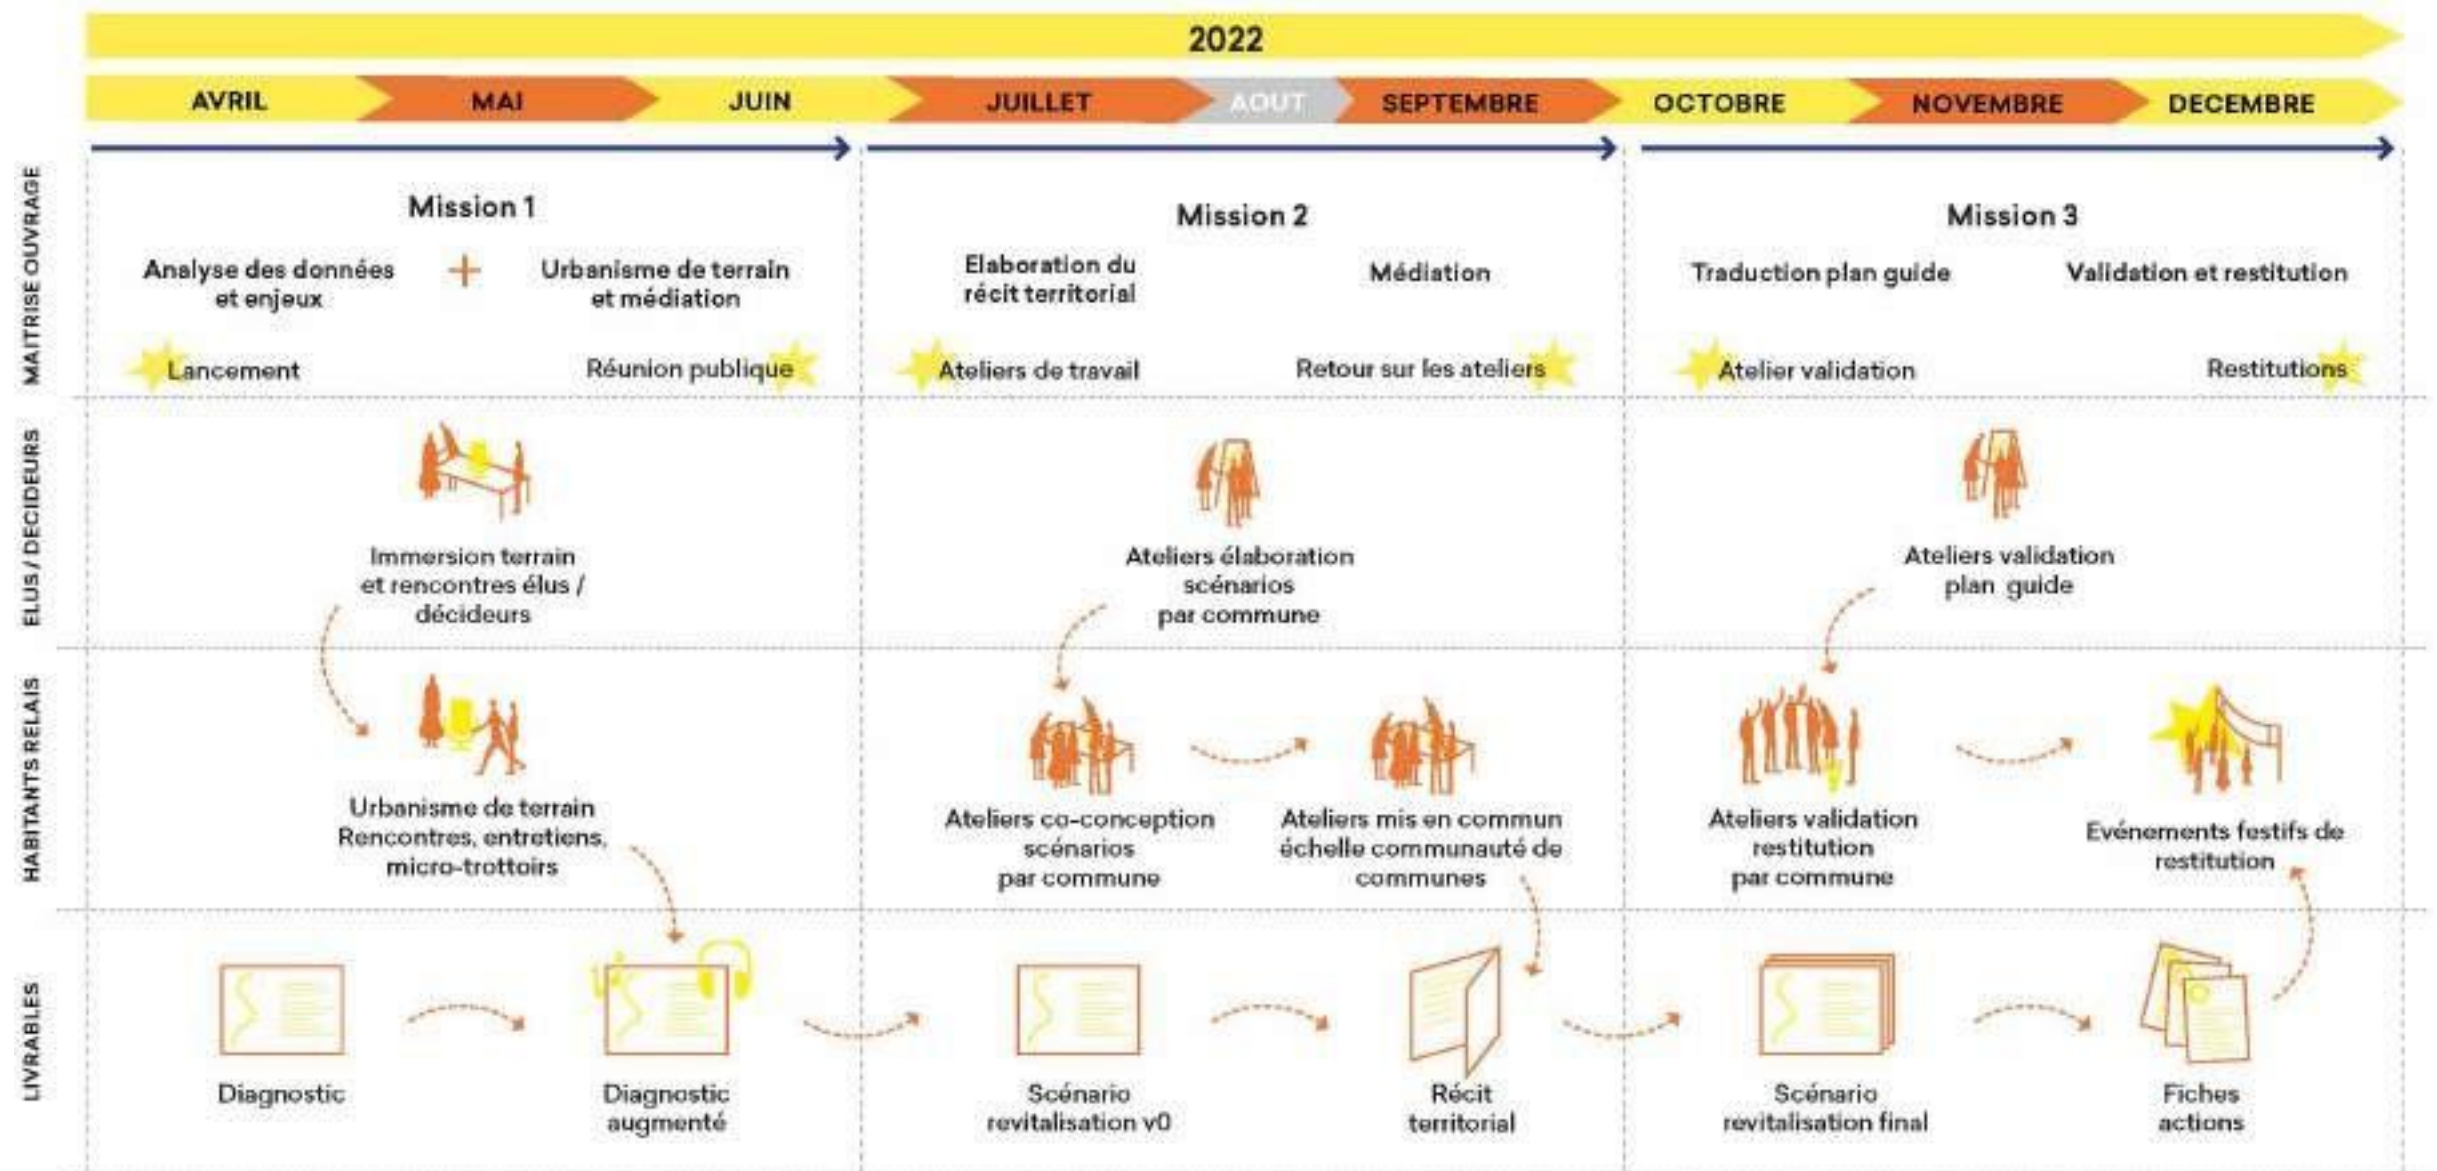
2022

AVRIL MAI JUIN JUILLET AOUT SEPTEMBRE OCTOBRE NOVEMBRE DECEMBRE

MAITRISE OUVRAGE

Mission 1

Analyse des données et enjeux + Urbanisme de terrain et médiation

Lancement

Réunion publique

Mission 2

Elaboration du récit territorial

Médiation

Ateliers de travail

Retour sur les ateliers

Mission 3

Traduction plan guide

Validation et restitution

Atelier validation

Restitutions

ELUS / DECIDEURS

Immersion terrain et rencontres élus / décideurs

Ateliers élaboration scénarios par commune

Ateliers validation plan guide

HABITANTS RELAIS

Urbanisme de terrain Rencontres, entretiens, micro-trottoirs

Ateliers co-conception scénarios par commune

Ateliers mis en commun échelle communauté de communes

Ateliers validation restitution par commune

Evénements festifs de restitution

LIVRABLES

Diagnostic

Diagnostic augmenté

Scénario revitalisation v0

Récit territorial

Scénario revitalisation final

Fiches actions